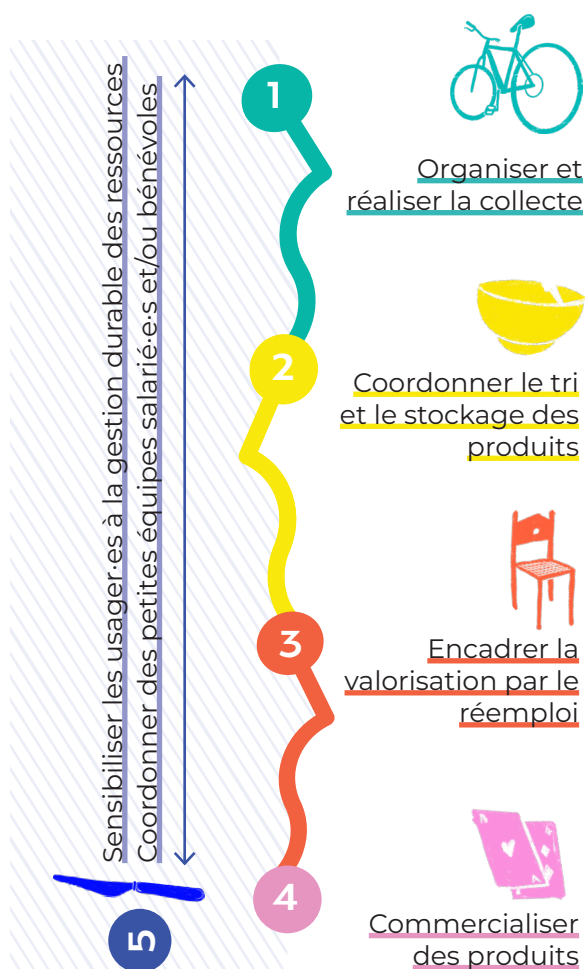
Sensibiliser les usager·es à la gestion durable des ressources
Coordonner des petites équipes salarié·e·s et/ou bénévoles

1
Organiser et réaliser la collecte

2
Coordonner le tri et le stockage des produits

3
Encadrer la valorisation par le réemploi

4
Commercialiser des produits

5